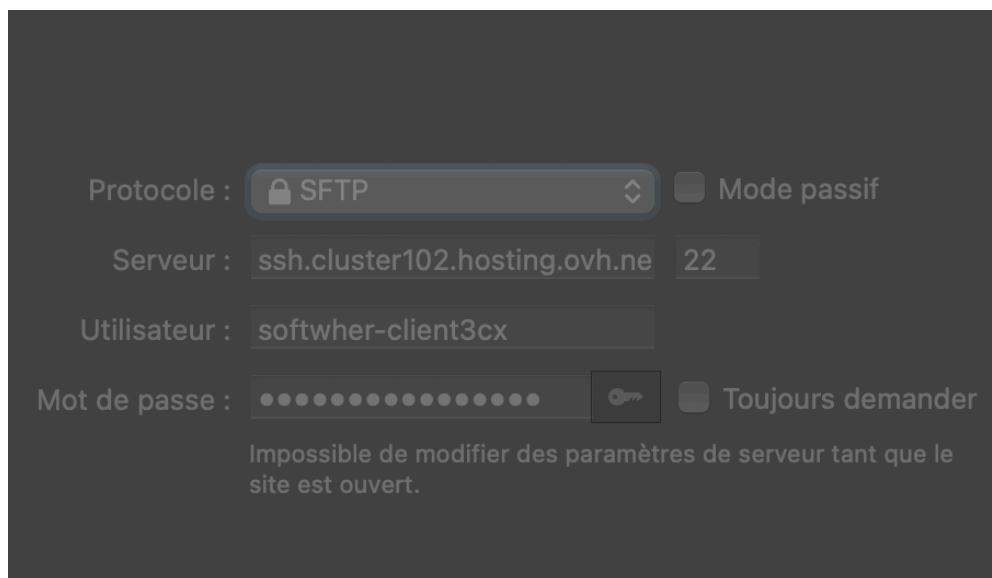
Protocole : SFTP

Mode passif

Serveur : ssh.cluster102.hosting.ovh.ne 22

Utilisateur : softwher-client3cx

Mot de passe : ●●●●●●●●●●●●●●●●

Toujours demander

Impossible de modifier des paramètres de serveur tant que le site est ouvert.